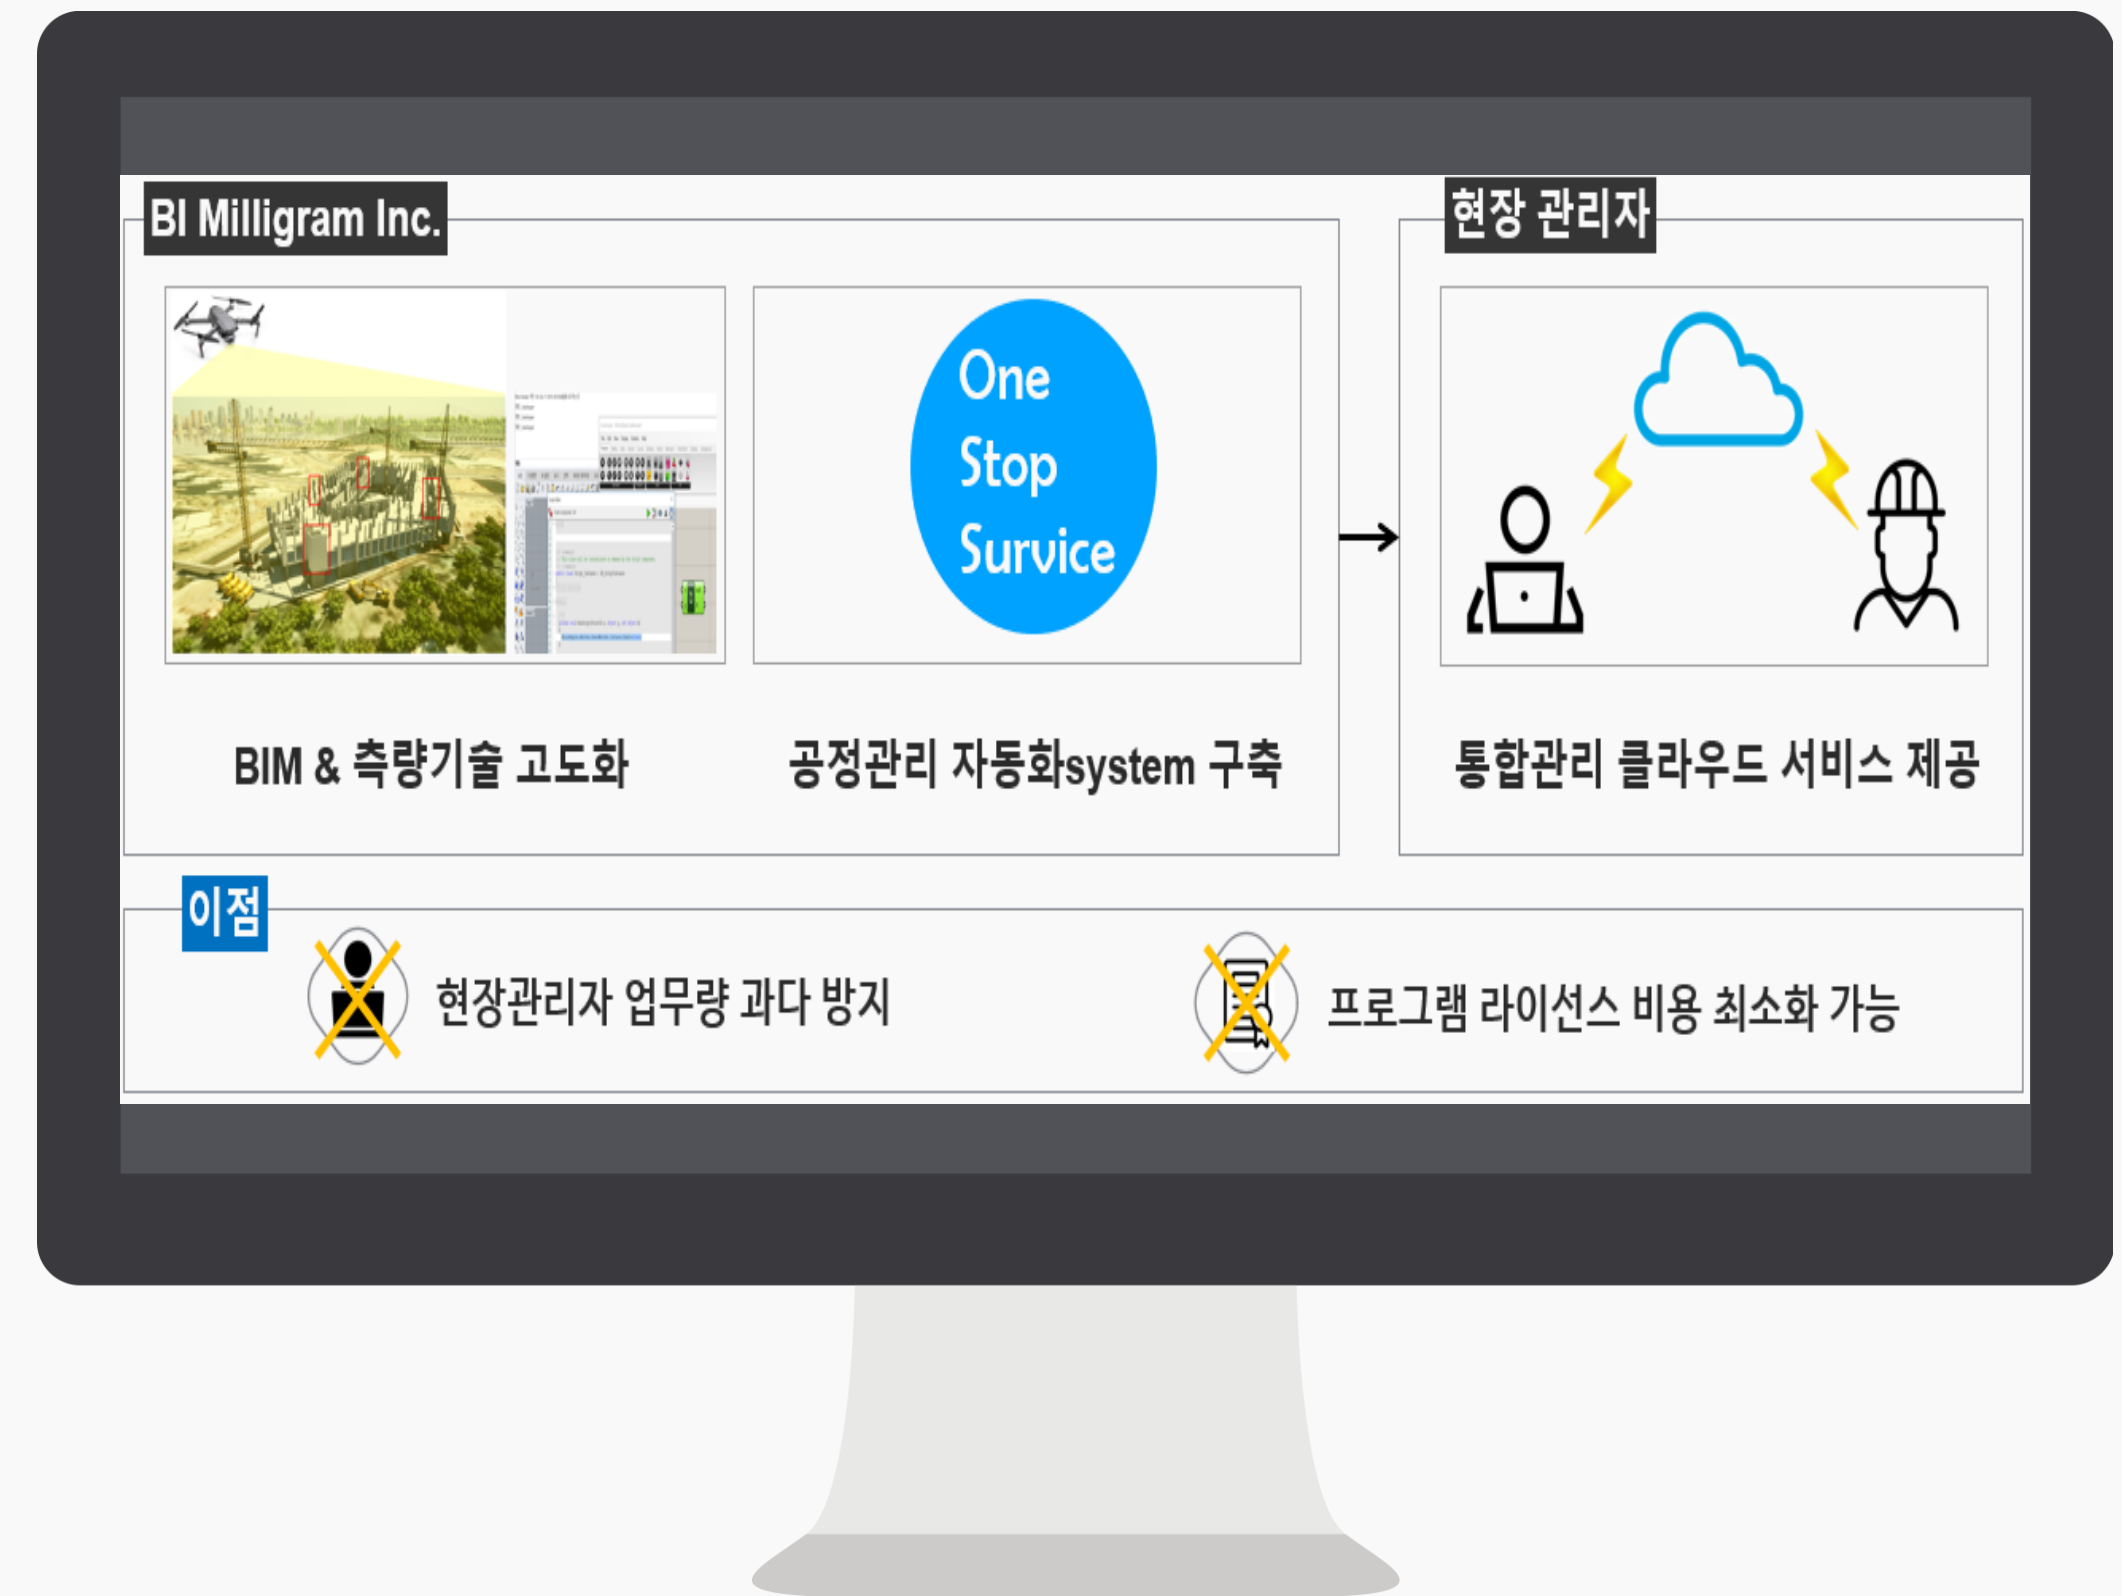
BI Milligram Inc.

One
Stop
Survice

BIM & 측량기술 고도화

공정관리 자동화system 구축

현장 관리자

통합관리 클라우드 서비스 제공

이점

현장관리자 업무량 과다 방지

프로그램 라이선스 비용 최소화 가능